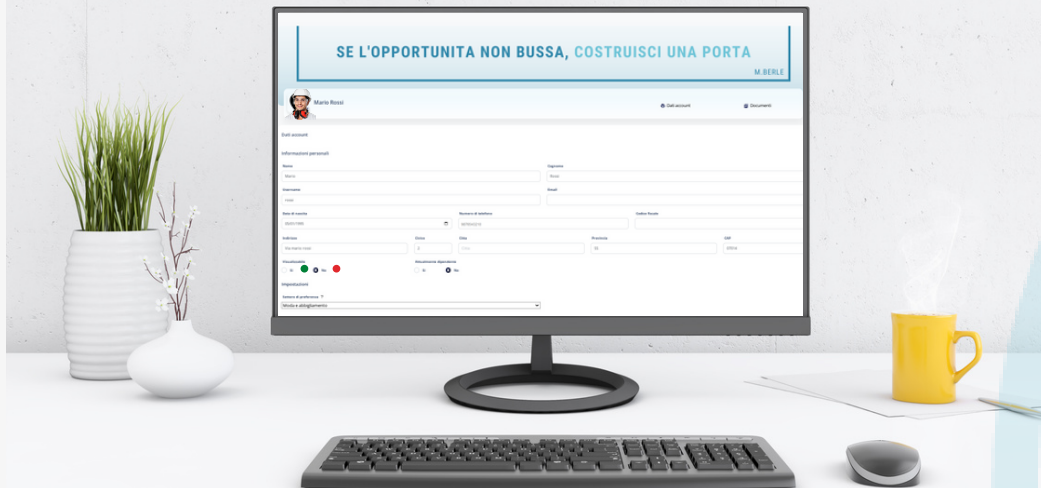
SE L'OPPORTUNITA NON BUSSA, COSTRUISCI UNA PORTA
M.BERLE

Mario Rossi

Dati account

Documenti

Dati account

Informazioni personali

Nome

Mario

Cognome

Rossi

Username

Email

Data di nascita

Numero di telefono

Codice fiscale

Indirizzo

Civico

Città

Provincia

CAP

Visualizzabile

Si

No

Vincolazione dipendente

Si

No

Impostazioni

Settore di preferenza

Moda e abbigliamento